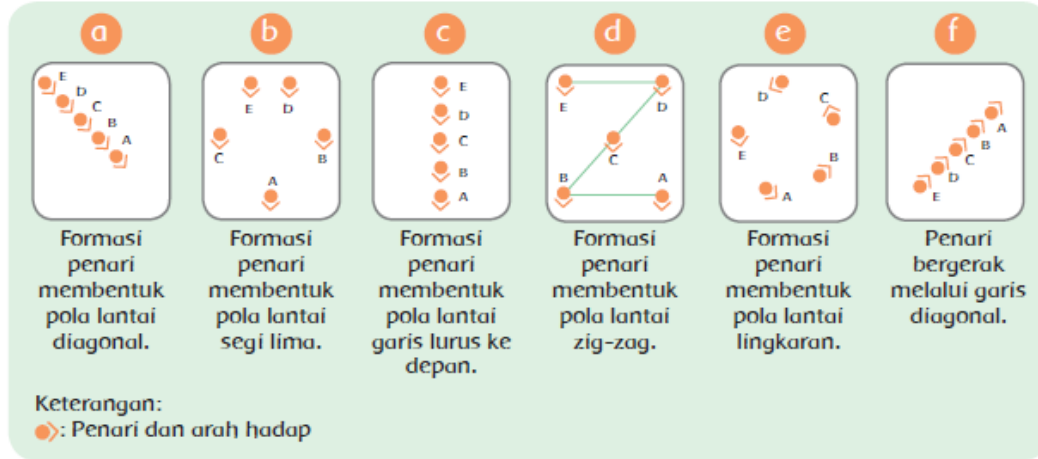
a

E
D
C
B
A

Formasi penari membentuk pola lantai diagonal.

b

E D
C B
A

Formasi penari membentuk pola lantai segi lima.

c

E
D
C
B
A

Formasi penari membentuk pola lantai garis lurus ke depan.

d

E D
C
B A

Formasi penari membentuk pola lantai zig-zag.

e

D C
E B
A

Formasi penari membentuk pola lantai lingkaran.

f

A
B
C
D
E

Penari bergerak melalui garis diagonal.

Keterangan:
: Penari dan arah hadap